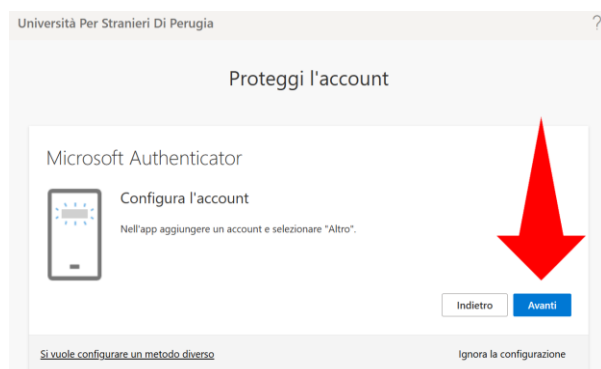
Università Per Stranieri Di Perugia

?

Proteggi l'account

Microsoft Authenticator

Configura l'account

Nell'app aggiungere un account e selezionare "Altro".

Indietro

Avanti

Si vuole configurare un metodo diverso

Ignora la configurazione